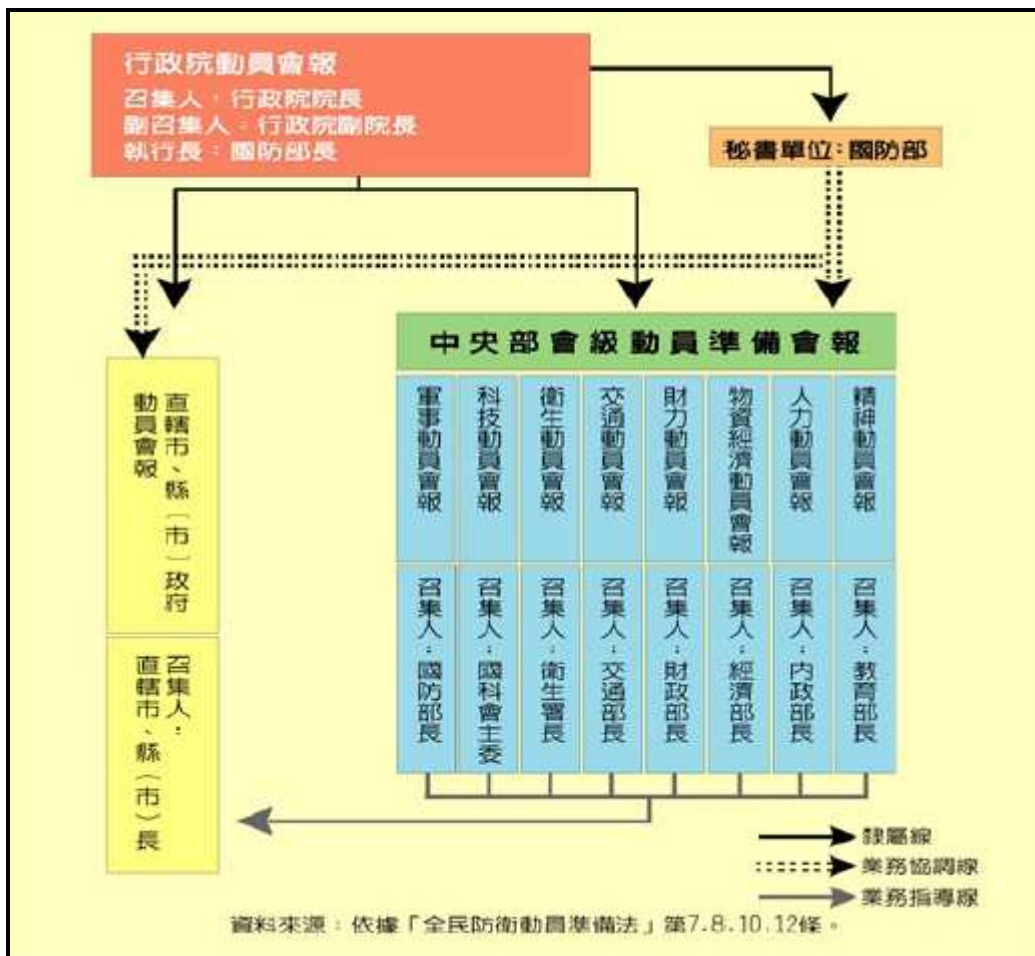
行政院動員會報
召集人：行政院院長
副召集人：行政院副院長
執行長：國防部長

秘書單位：國防部

直轄市、縣（市）政府動員會報

召集人：直轄市、縣（市）長

中央部會級動員準備會報

| 軍事動員會報 | 科技動員會報 | 衛生動員會報 | 交通動員會報 | 財力動員會報 | 物資經濟動員會報 | 人力動員會報 | 精神動員會報 |
|---|---|---|---|---|---|---|---|
| 召集人：國防部長 | 召集人：國科會主委 | 召集人：衛生署長 | 召集人：交通部長 | 召集人：財政部長 | 召集人：經濟部長 | 召集人：內政部長 | 召集人：教育部長 |

隸屬線
業務協調線
業務指導線

資料來源：依據「全民防衛動員準備法」第7.8.10.12條。